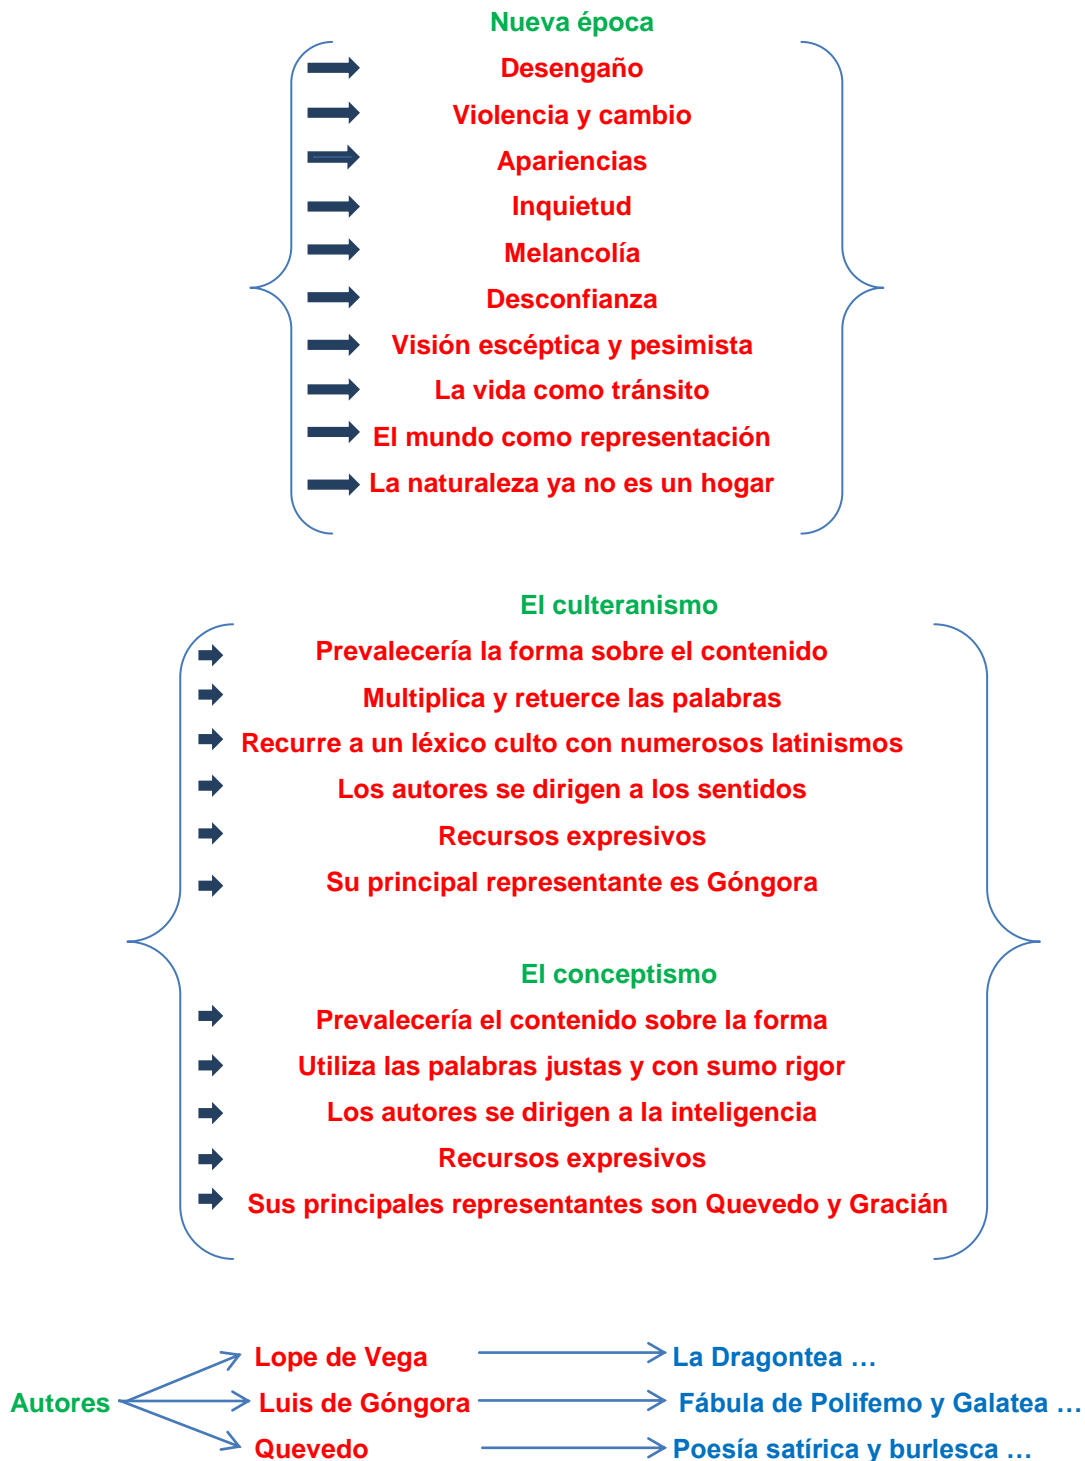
Nueva época

Desengaño

Violencia y cambio

Apariencias

Inquietud

Melancolía

Desconfianza

Visión escéptica y pesimista

La vida como tránsito

El mundo como representación

La naturaleza ya no es un hogar

El culteranismo

Prevalecería la forma sobre el contenido

Multiplica y retuerce las palabras

Recurre a un léxico culto con numerosos latinismos

Los autores se dirigen a los sentidos

Recursos expresivos

Su principal representante es Góngora

El conceptismo

Prevalecería el contenido sobre la forma

Utiliza las palabras justas y con sumo rigor

Los autores se dirigen a la inteligencia

Recursos expresivos

Sus principales representantes son Quevedo y Gracián

Autores

Lope de Vega → La Dragontea …

Luis de Góngora → Fábula de Polifemo y Galatea …

Quevedo → Poesía satírica y burlesca …